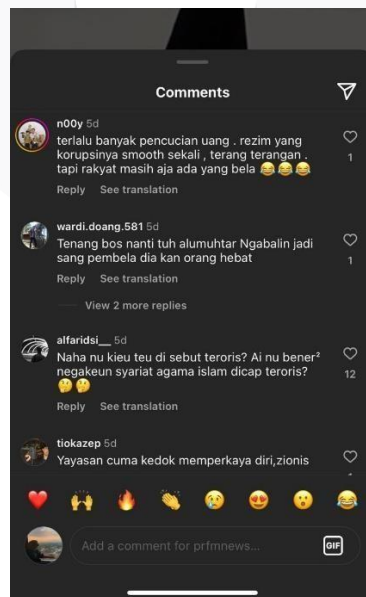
Comments

n00y 5d
terlalu banyak pencucian uang . rezim yang korupsinya smooth sekali , terang terangan . tapi rakyat masih aja ada yang bela 😂😂😂
Reply See translation
1

wardi.doang.581 5d
Tenang bos nanti tuh alumuhtar Ngabalin jadi sang pembela dia kan orang hebat
Reply See translation
1

View 2 more replies

alfaridsi__ 5d
Naha nu kieu teu di sebut teroris? Ai nu bener² negakeun syariat agama islam dicap teroris? 🤔🤔
Reply See translation
12

tiokazep 5d
Yayasan cuma kedok memperkaya diri,zionis

❤️ 🙌 🔥 👏 😢 😍 😮 😂

Add a comment for prfmnews...
GIF